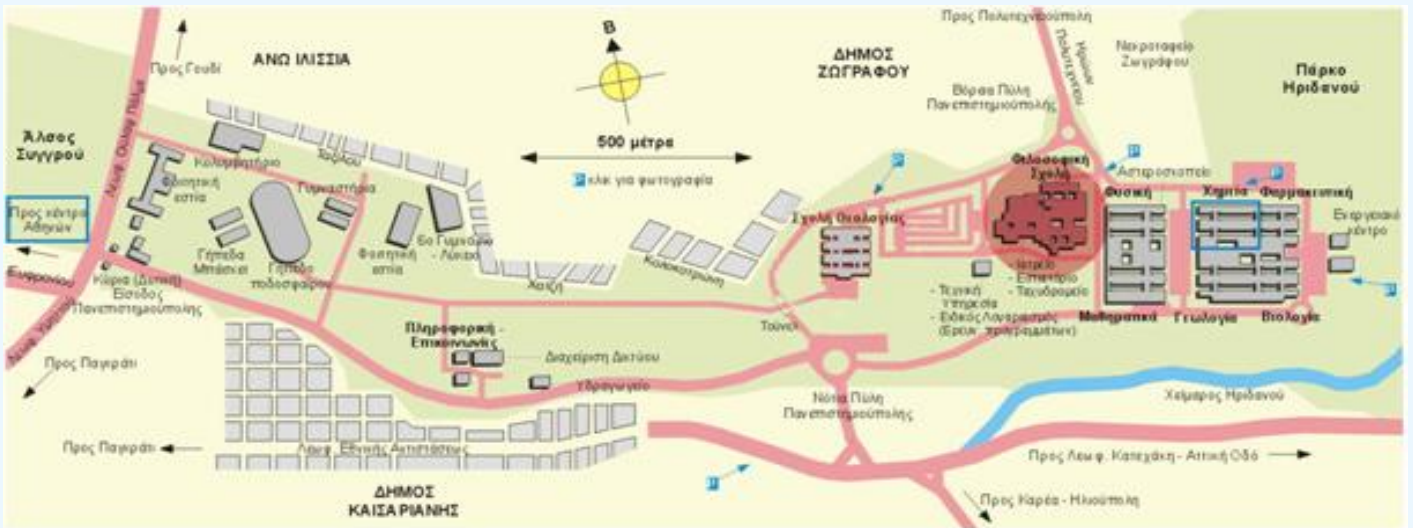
Προς Πολυτεχνειούπολη

Προς Γουδί

ΑΝΩ ΙΛΙΣΣΙΑ

B

ΔΗΜΟΣ ΖΩΓΡΑΦΟΥ

Νεκροταφείο Ζωγράφου

Πάρκο Ηριδανού

Βόρεια Πύλη Πανεπιστημιούπολης

Άλσος Συγγρού

500 μέτρα

κλικ για φωτογραφία

Κολυμβητήριο

Γυμναστήριο

Φοιτητική εστία

Φιλοσοφική Σχολή

Αστεροσκοπείο

Φυσική

Χημεία

Φαρμακευτική

Προς κέντρο Αθηνών

Γήπεδα Μπάσκετ

Γήπεδο ποδοσφαίρου

Φοιτητική εστία

Σχολή Θεολογίας

Ενημερωτικό κέντρο

Κύρια (Δυτική) Είσοδος Πανεπιστημιούπολης

Κολοκοτρώνη

Χατζή

Τεχνική Υπηρεσία

Ιατρείο

Εστιατόριο

Ταχυδρομείο

Ειδικός Λογαριασμός (Έρευν. προγραμμάτων)

Μαθηματικά

Γεωλογία

Βιολογία

Προς Παγκράτι

Πληροφορική - Επικοινωνίες

Διαχείριση Δικτύου

Τούνελ

Υδραγωγείο

Νότια Πύλη Πανεπιστημιούπολης

Χείμαρρος Ηριδανού

Προς Παγκράτι

Λεωφ. Εθνικής Αντιστάσεως

Προς Λεωφ. Κατεχάκη - Αττική Οδό

ΔΗΜΟΣ ΚΑΙΣΑΡΙΑΝΗΣ

Προς Καρέα - Ηλιούπολη